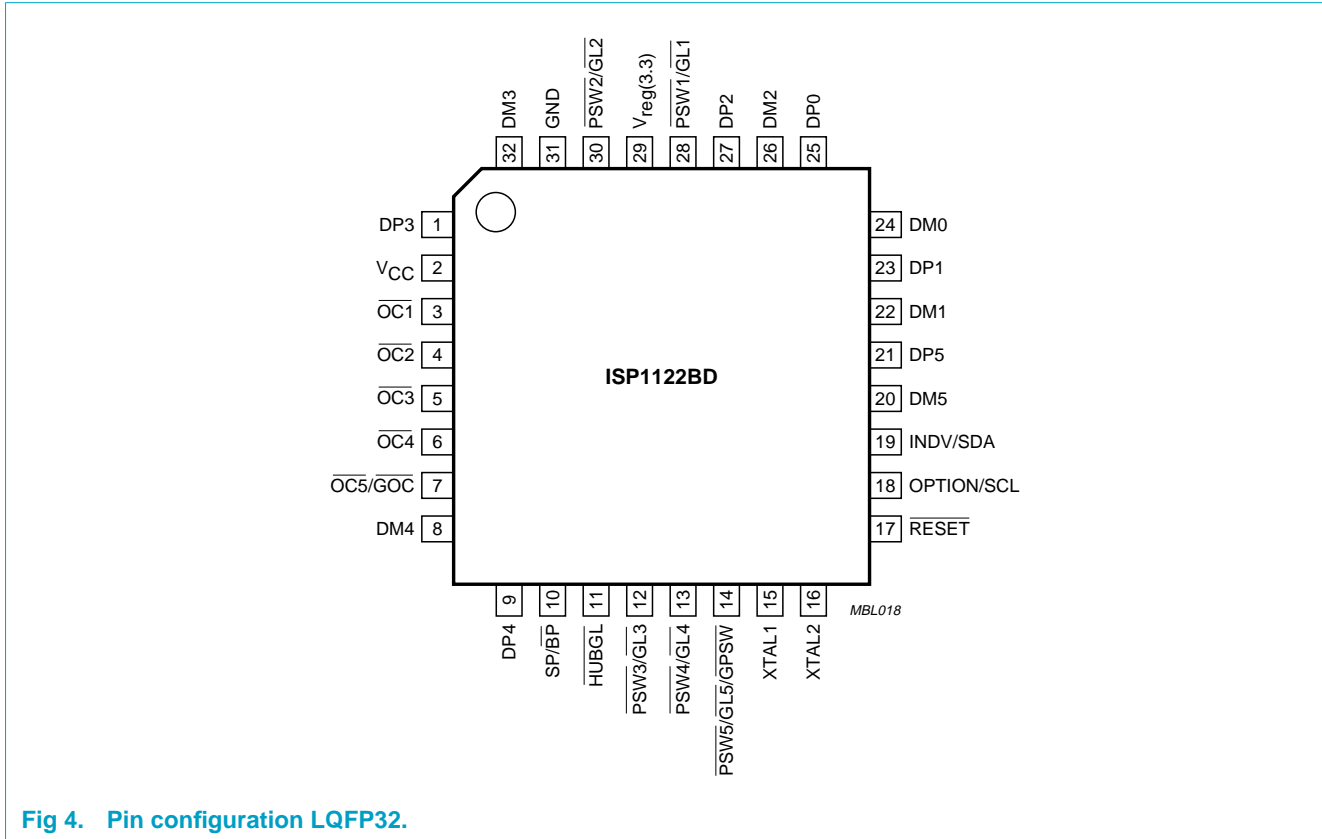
DM3 32
GND 31
$\overline{PSW2}/\overline{GL2}$ 30
$V_{reg(3.3)}$ 29
$\overline{PSW1}/\overline{GL1}$ 28
DP2 27
DM2 26
DP0 25

DP3 1
$V_{CC}$ 2
$\overline{OC1}$ 3
$\overline{OC2}$ 4
$\overline{OC3}$ 5
$\overline{OC4}$ 6
$\overline{OC5}/\overline{GOC}$ 7
DM4 8

ISP1122BD

24 DM0
23 DP1
22 DM1
21 DP5
20 DM5
19 INDV/SDA
18 OPTION/SCL
17 $\overline{RESET}$

9 DP4
10 SP/$\overline{BP}$
11 $\overline{HUBGL}$
12 $\overline{PSW3}/\overline{GL3}$
13 $\overline{PSW4}/\overline{GL4}$
14 $\overline{PSW5}/\overline{GL5}/\overline{GPSW}$
15 XTAL1
16 XTAL2

MBL018

Fig 4. Pin configuration LQFP32.